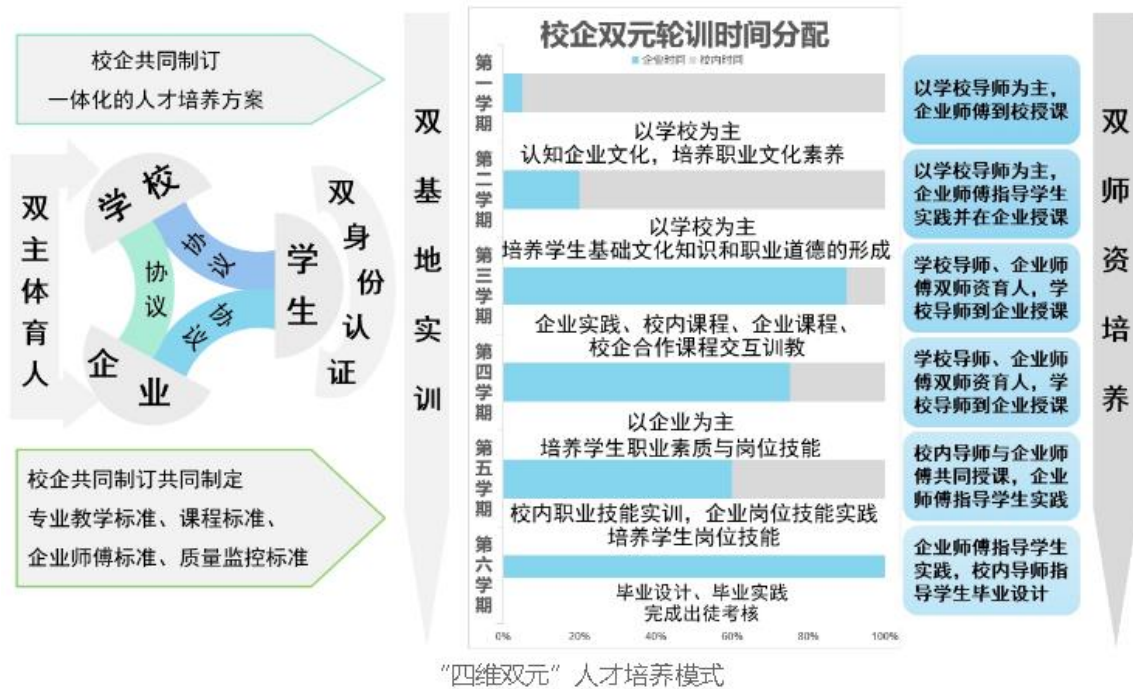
校企共同制订
一体化的人才培养方案

双主体育人

学校

协议

协议

协议

企业

学生

双身份认证

校企共同制订共同制定
专业教学标准、课程标准、
企业师傅标准、质量监控标准

双基地实训

校企双元轮训时间分配

企业时间 校内时间

第一学期

以学校为主
认知企业文化，培养职业文化素养

第二学期

以学校为主
培养学生基础文化知识和职业道德的形成

第三学期

企业实践、校内课程、企业课程、
校企合作课程交互训教

第四学期

以企业为主
培养学生职业素质与岗位技能

第五学期

校内职业技能实训，企业岗位技能实践
培养学生岗位技能

第六学期

毕业设计、毕业实践
完成出徒考核

0% 20% 40% 60% 80% 100%

以学校导师为主，企业师傅到校授课

以学校导师为主，企业师傅指导学生实践并在企业授课

学校导师、企业师傅双师资育人，学校导师到企业授课

学校导师、企业师傅双师资育人，学校导师到企业授课

校内导师与企业师傅共同授课，企业师傅指导学生实践

企业师傅指导学生实践，校内导师指导学生毕业设计

双师资培养

“四维双元”人才培养模式